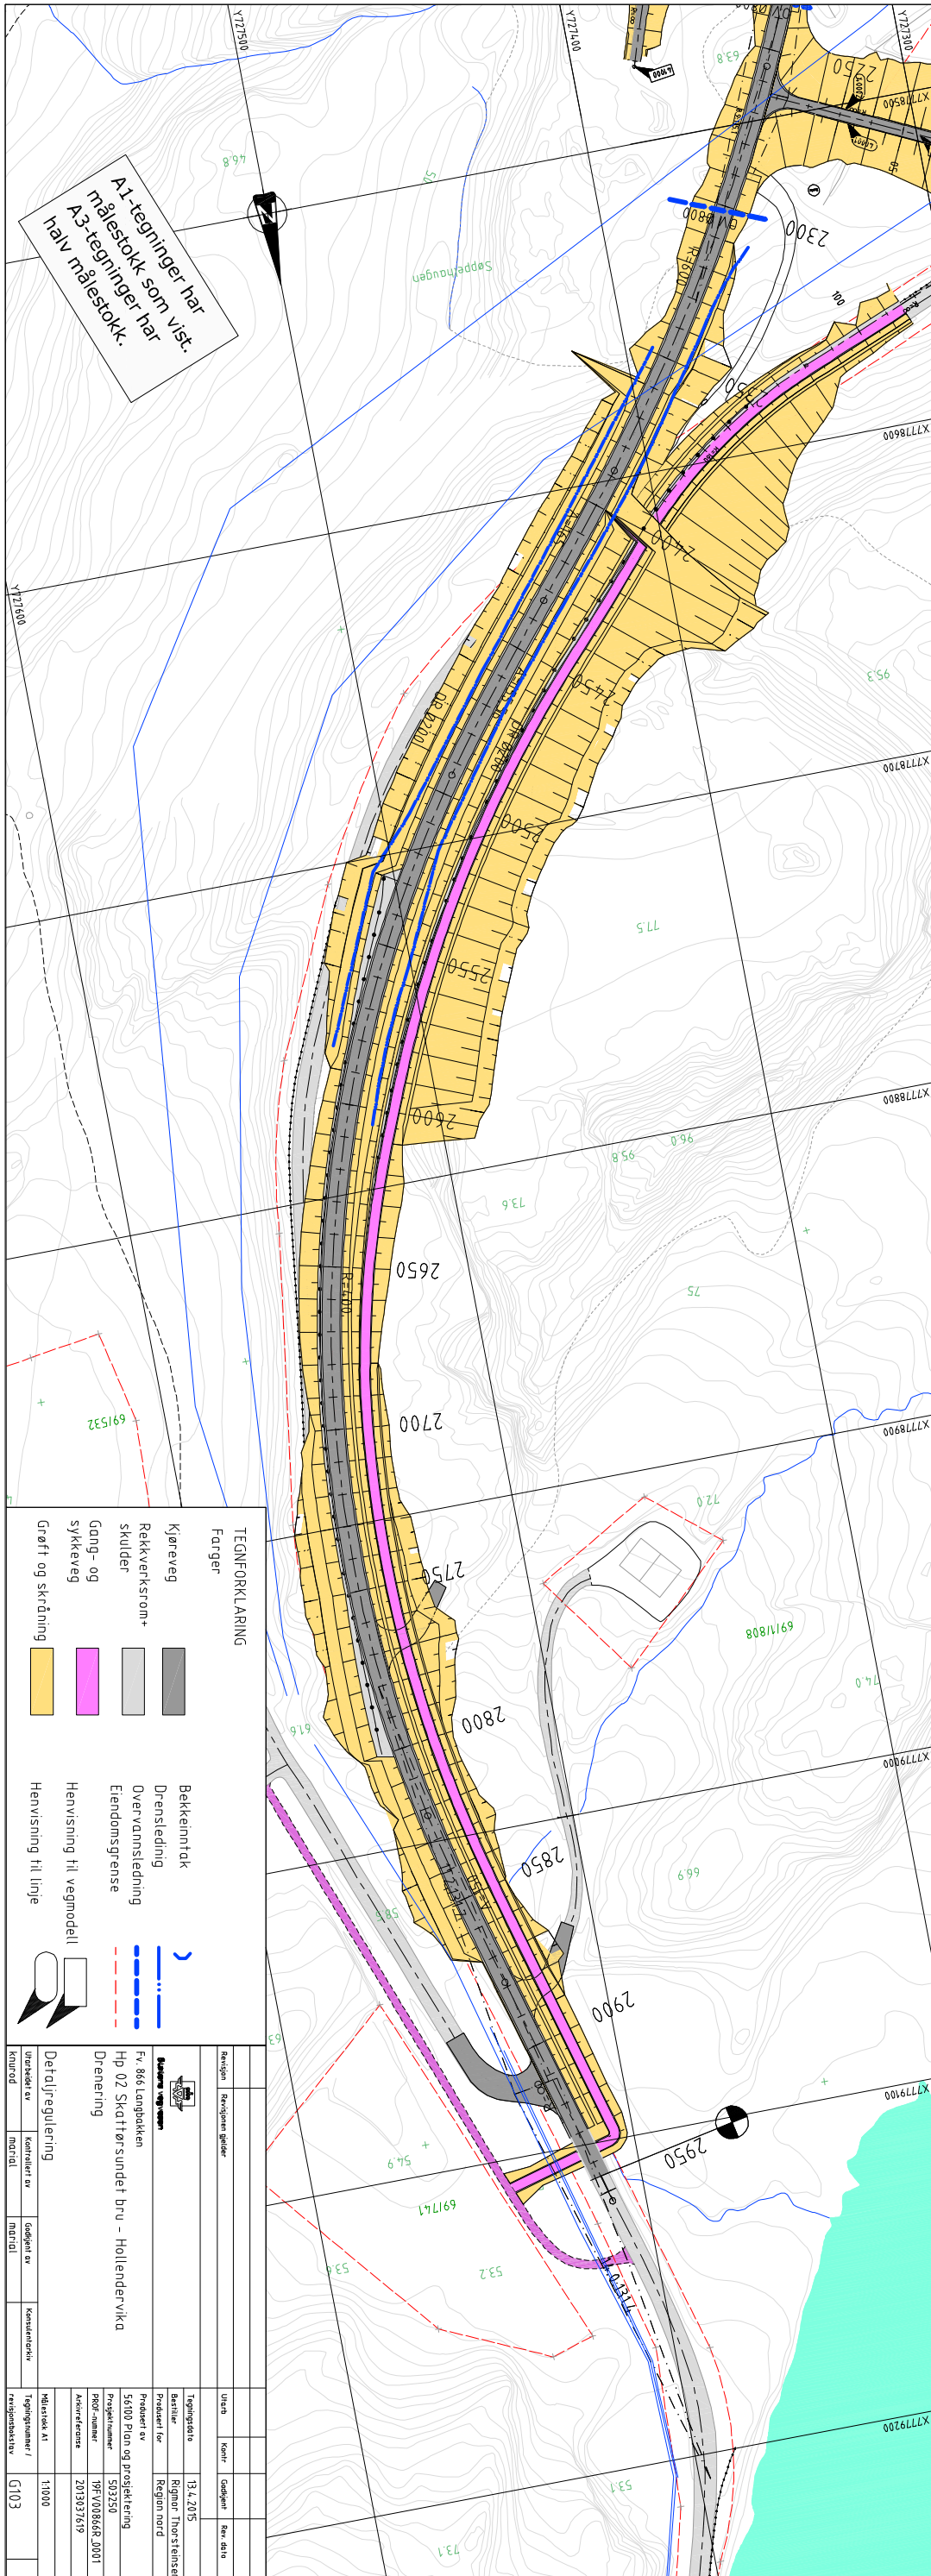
A1-tegninger har målestokk som vist. A3-tegninger har halv målestokk.

TEGNFORKLARING
Farger
Kjøreveg
Rekkverksrom+skulder
Gang- og sykkeveg
Grøft og skråning
Bekkeinntak
Drensledning
Overvannsledning
Eiendomsgrense
Henvisning til vegmodell
Henvisning til linje

Revisjon | Revisjonen gjelder | Utarb. | Kontr. | Godkjent | Rev. dato

Statens vegvesen
Fv. 866 Langbakken
Hp 02 Skattørsundet bru - Hollendervika
Drenering
Detaljregulering

Tegningsdato 13.4.2015
Bestiller Rigmor Thorsteinsen
Produsert for Region nord
Produsert av 56100 Plan og prosjektering
Prosjektnummer 503250
PROF-nummer 19FV0866R_0001
Arkivreferanse 2013037619
Målestokk A1 1:1000
Tegningsnummer / revisjonsbokstav G103
Utarbeidet av knurod
Kontrollert av marnai
Godkjent av marnai
Konsulentarkiv

Y727500
Y727400
Y727300
Y727600
X7778500
X7778600
X7778700
X7778800
X7778900
X7779000
X7779100
X7779200
2250
2300
2350
2400
2450
2500
2550
2600
2650
2700
2750
2800
2850
2900
2950
100
Søppelhaugen
46.8
63.8
95.3
77.5
96.0
95.8
73.6
75
72.0
74.0
66.9
61.6
58.1
54.9
53.6
53.2
53.1
73.1
69/532
69/1808
69/741